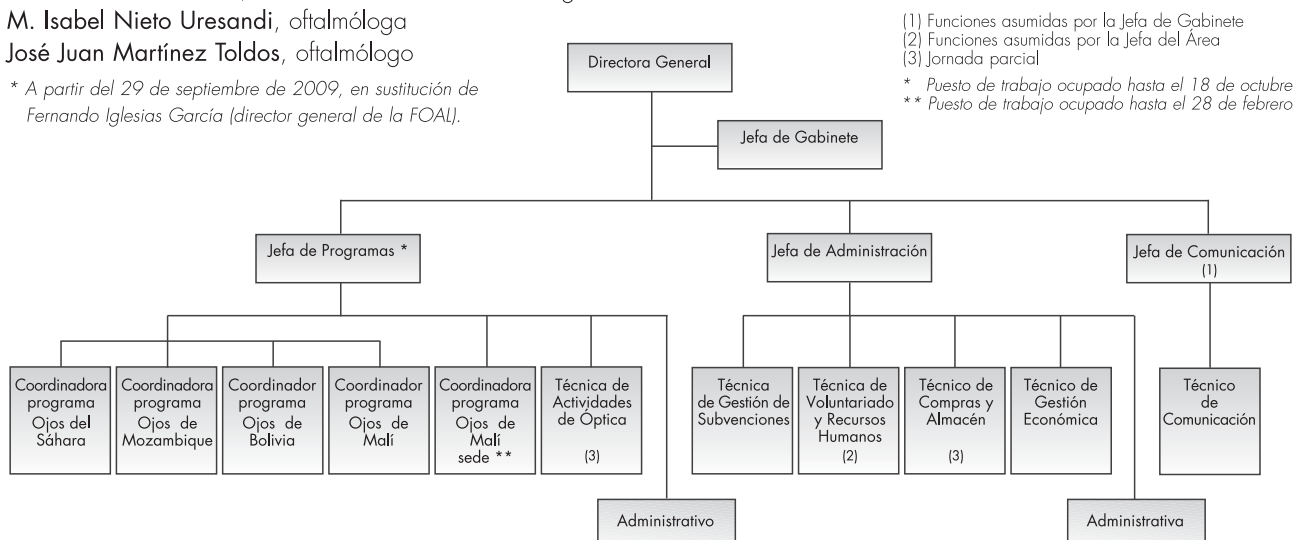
M. Isabel Nieto Uresandi, oftalmóloga
José Juan Martínez Toldos, oftalmólogo

* A partir del 29 de septiembre de 2009, en sustitución de Fernando Iglesias García (director general de la FOAL).

(1) Funciones asumidas por la Jefa de Gabinete
(2) Funciones asumidas por la Jefa del Área
(3) Jornada parcial
* Puesto de trabajo ocupado hasta el 18 de octubre
** Puesto de trabajo ocupado hasta el 28 de febrero

Directora General

Jefa de Gabinete

Jefa de Programas *

Jefa de Administración

Jefa de Comunicación (1)

Coordinadora programa Ojos del Sáhara

Coordinadora programa Ojos de Mozambique

Coordinador programa Ojos de Bolivia

Coordinador programa Ojos de Malí

Coordinadora programa Ojos de Malí sede **

Técnica de Actividades de Óptica (3)

Técnica de Gestión de Subvenciones

Técnica de Voluntariado y Recursos Humanos (2)

Técnico de Compras y Almacén (3)

Técnico de Gestión Económica

Técnico de Comunicación

Administrativo

Administrativa